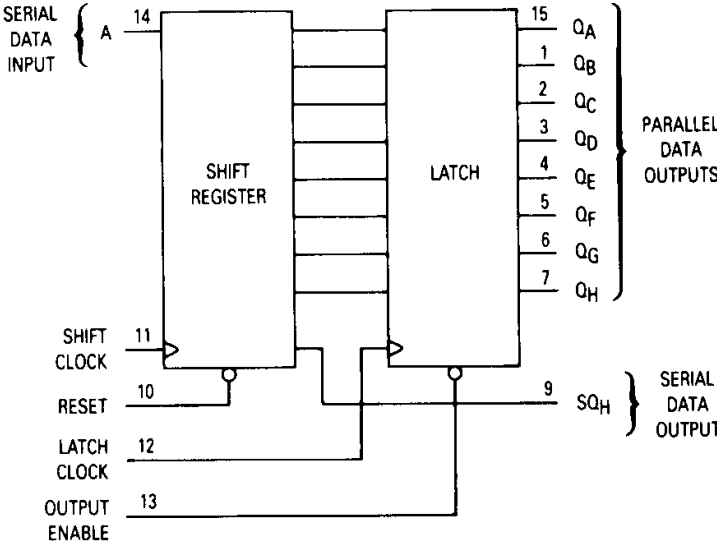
SERIAL DATA INPUT

A

14

SHIFT REGISTER

LATCH

15 $Q_A$

1 $Q_B$

2 $Q_C$

3 $Q_D$

4 $Q_E$

5 $Q_F$

6 $Q_G$

7 $Q_H$

PARALLEL DATA OUTPUTS

SHIFT CLOCK

11

RESET

10

LATCH CLOCK

12

OUTPUT ENABLE

13

9 $SQ_H$

SERIAL DATA OUTPUT